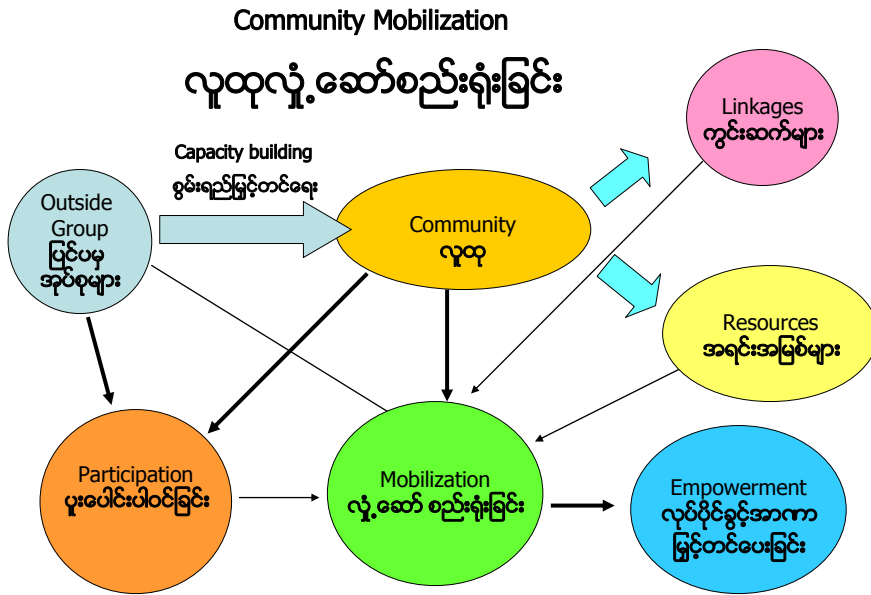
Community Mobilization

လူထုလှုံ့ဆော်စည်းရုံးခြင်း

Linkages
ကွင်းဆက်များ

Capacity building
စွမ်းရည်မြှင့်တင်ရေး

Outside Group
ပြင်ပမှ အုပ်စုများ

Community
လူထု

Resources
အရင်းအမြစ်များ

Participation
ပူးပေါင်းပါဝင်ခြင်း

Mobilization
လှုံ့ဆော် စည်းရုံးခြင်း

Empowerment
လုပ်ပိုင်ခွင့်အာဏာ မြှင့်တင်ပေးခြင်း